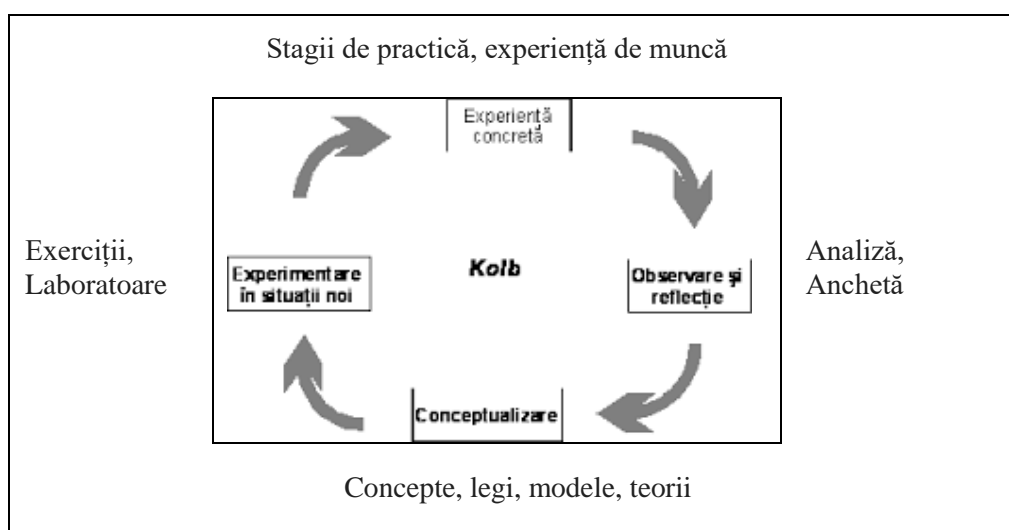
Stagii de practică, experiență de muncă

Experientă concretă

Exerciții, Laboratoare

Experimentare în situații noi

Kolb

Observare şi reflecție

Analiză, Anchetă

Conceptualizare

Concepte, legi, modele, teorii